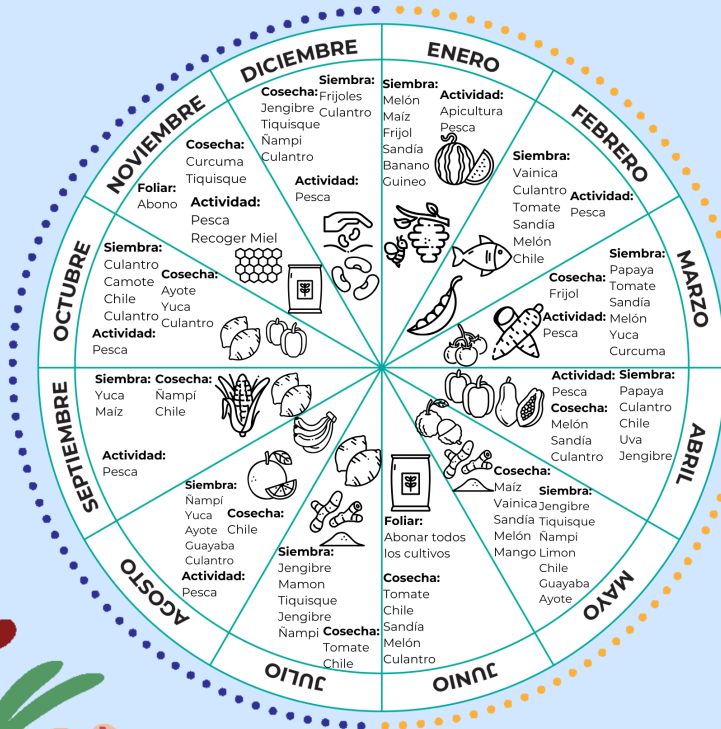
DICIEMBRE

Cosecha:
Jengibre
Tiquisque
Ñampi
Culantro

Siembra:
Frijoles
Culantro

Actividad:
Pesca

ENERO

Siembra:
Melón
Maíz
Frijol
Sandía
Banano
Guineo

Actividad:
Apicultura
Pesca

FEBRERO

Siembra:
Vainica
Culantro
Tomate
Sandía
Melón
Chile

Actividad:
Pesca

MARZO

Siembra:
Papaya
Tomate
Sandía
Melón
Yuca
Curcuma

Cosecha:
Frijol

Actividad:
Pesca

ABRIL

Actividad:
Pesca

Cosecha:
Melón
Sandía
Culantro

Siembra:
Papaya
Culantro
Chile
Uva
Jengibre

MAYO

Cosecha:
Maíz
Vainica
Sandía
Melón
Mango

Siembra:
Jengibre
Tiquisque
Ñampi
Limon
Chile
Guayaba
Ayote

JUNIO

Foliar:
Abonar todos los cultivos

Cosecha:
Tomate
Chile
Sandía
Melón
Culantro

JULIO

Siembra:
Jengibre
Mamon
Tiquisque
Jengibre
Ñampi

Cosecha:
Tomate
Chile

AGOSTO

Siembra:
Ñampí
Yuca
Ayote
Guayaba
Culantro

Cosecha:
Chile

Actividad:
Pesca

SEPTIEMBRE

Siembra:
Yuca
Maíz

Cosecha:
Ñampí
Chile

Actividad:
Pesca

OCTUBRE

Siembra:
Culantro
Camote
Chile
Culantro

Cosecha:
Ayote
Yuca
Culantro

Actividad:
Pesca

NOVIEMBRE

Cosecha:
Curcuma
Tiquisque

Foliar:
Abono

Actividad:
Pesca
Recoger Miel